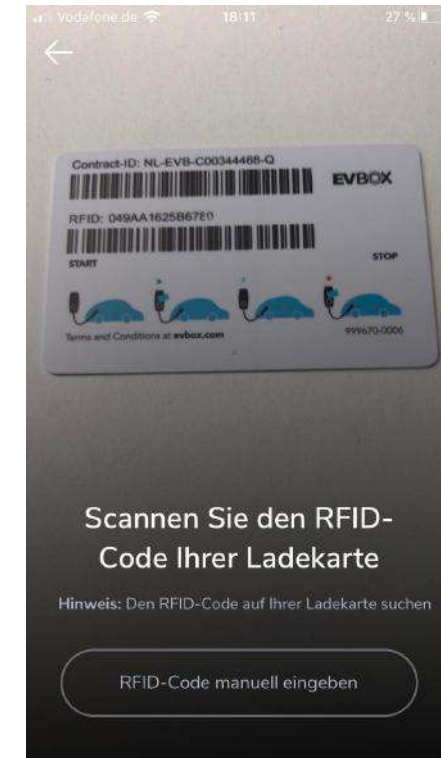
Vodafone.de 18:11 27 %

Contract-ID: NL-EVB-C00344468-Q
EVBOX
RFID: 049AA1625B6780
START
STOP
Terms and Conditions at evbox.com
999670-0006

Scannen Sie den RFID-Code Ihrer Ladekarte

Hinweis: Den RFID-Code auf Ihrer Ladekarte suchen

RFID-Code manuell eingeben